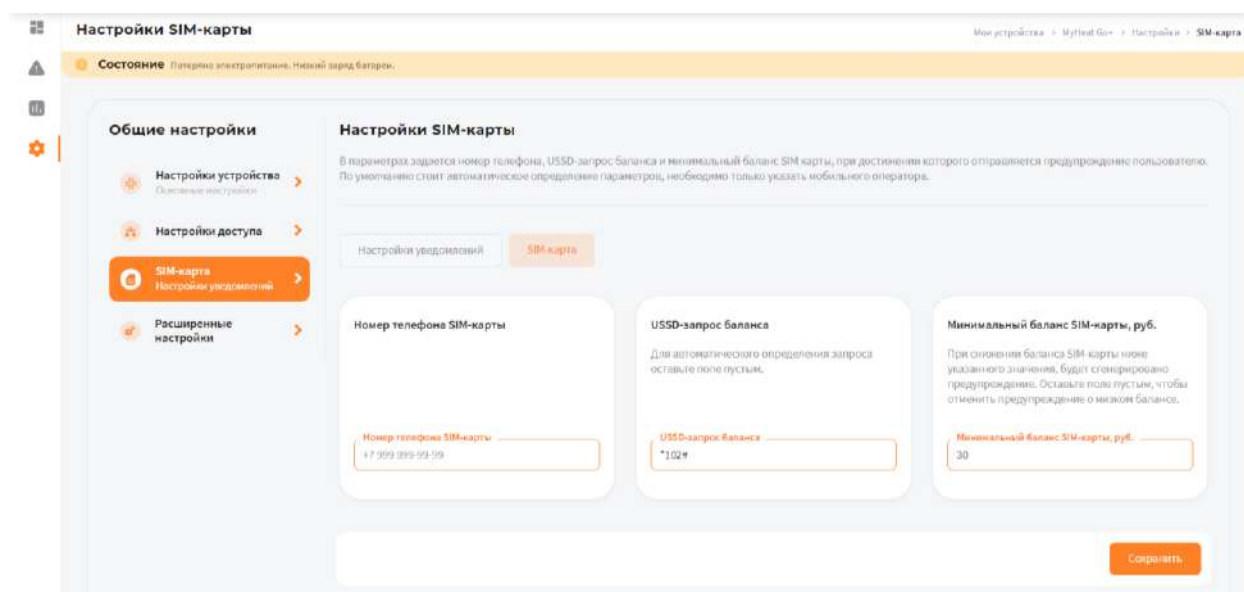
Настройки SIM-карты

Мои устройства > MyHeat Go+ > Настройки > SIM-карта

Состояние Потеряно электропитание. Низкий заряд батареи.

Общие настройки

Настройки устройства
Основные настройки

Настройки доступа

SIM-карта
Настройки уведомлений

Расширенные настройки

Настройки SIM-карты

В параметрах задается номер телефона, USSD-запрос баланса и минимальный баланс SIM карты, при достижении которого отправляется предупреждение пользователю. По умолчанию стоит автоматическое определение параметров, необходимо только указать мобильного оператора.

Настройки уведомлений

SIM-карта

Номер телефона SIM-карты

Номер телефона SIM-карты
+7 999 999-99-99

USSD-запрос баланса

Для автоматического определения запроса оставьте поле пустым.

USSD-запрос баланса
*102#

Минимальный баланс SIM-карты, руб.

При снижении баланса SIM-карты ниже указанного значения, будет сгенерировано предупреждение. Оставьте поле пустым, чтобы отменить предупреждение о низком балансе.

Минимальный баланс SIM-карты, руб.
30

Сохранить